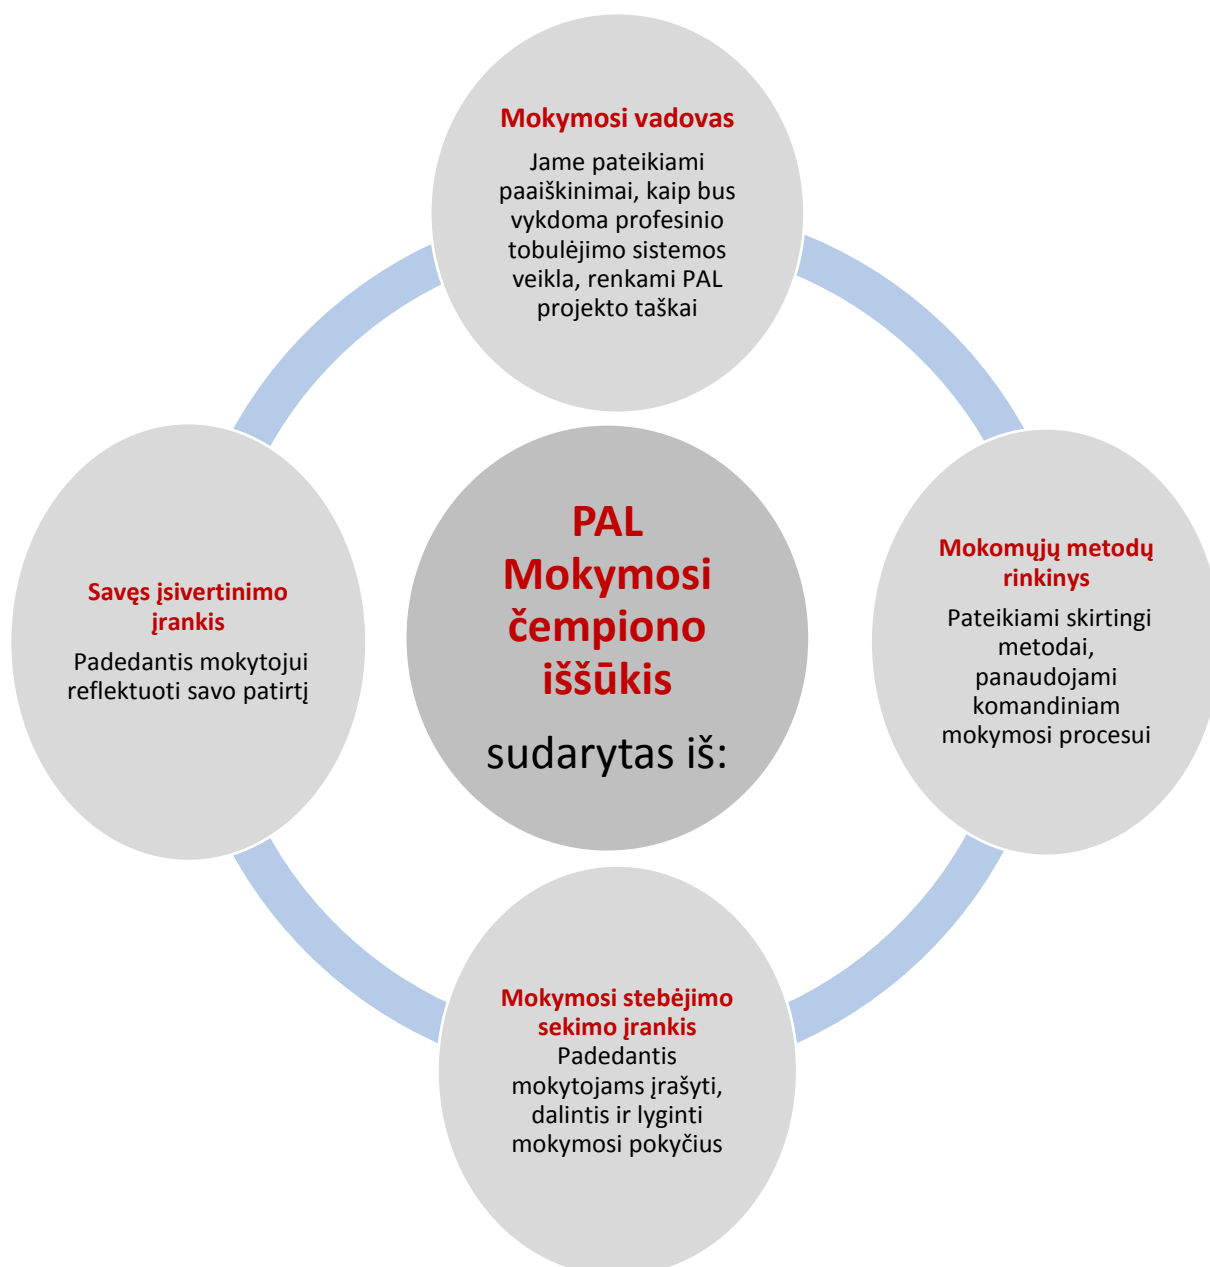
PAL Mokymosi čempiono iššūkis

sudarytas iš:

Mokymosi vadovas

Jame pateikiami paaiškinimai, kaip bus vykdoma profesinio tobulėjimo sistemos veikla, renkami PAL projekto taškai

Mokomųjų metodų rinkinys

Pateikiami skirtingi metodai, panaudojami komandiniam mokymosi procesui

Mokymosi stebėjimo sekimo įrankis

Padedantis mokytojams įrašyti, dalintis ir lyginti mokymosi pokyčius

Savęs įsivertinimo įrankis

Padedantis mokytojui reflektuoti savo patirtį